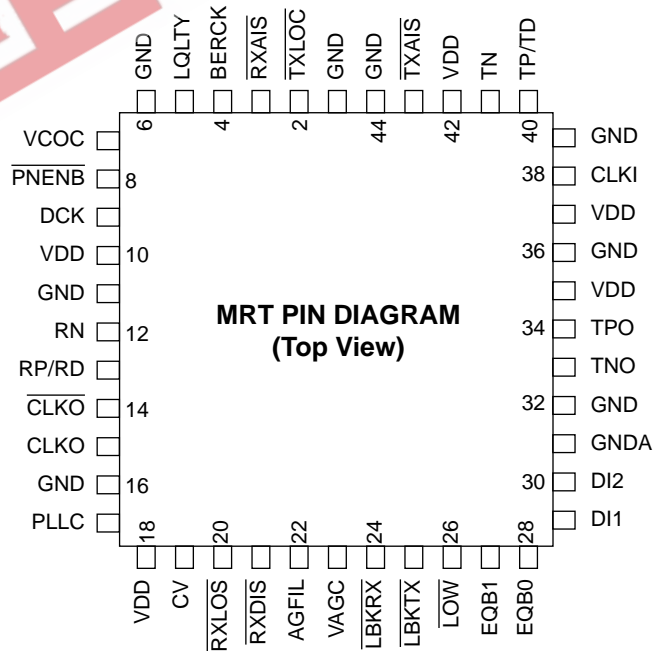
GND LQLTY BERCK $\overline{RXAIS}$ $\overline{TXLOC}$ GND GND $\overline{TXAIS}$ VDD TN TP/TD

6 4 2 44 42 40

VCOC
$\overline{PNENB}$ 8
DCK
VDD 10
GND
RN 12
RP/RD
$\overline{CLKO}$ 14
CLKO
GND 16
PLLC

MRT PIN DIAGRAM
(Top View)

GND
38 CLKI
VDD
36 GND
VDD
34 TPO
TNO
32 GND
GNDA
30 DI2
DI1

18 20 22 24 26 28

VDD CV $\overline{RXLOS}$ $\overline{RXDIS}$ AGFIL VAGC $\overline{LBKRX}$ $\overline{LBKTX}$ $\overline{LOW}$ EQB1 EQB0